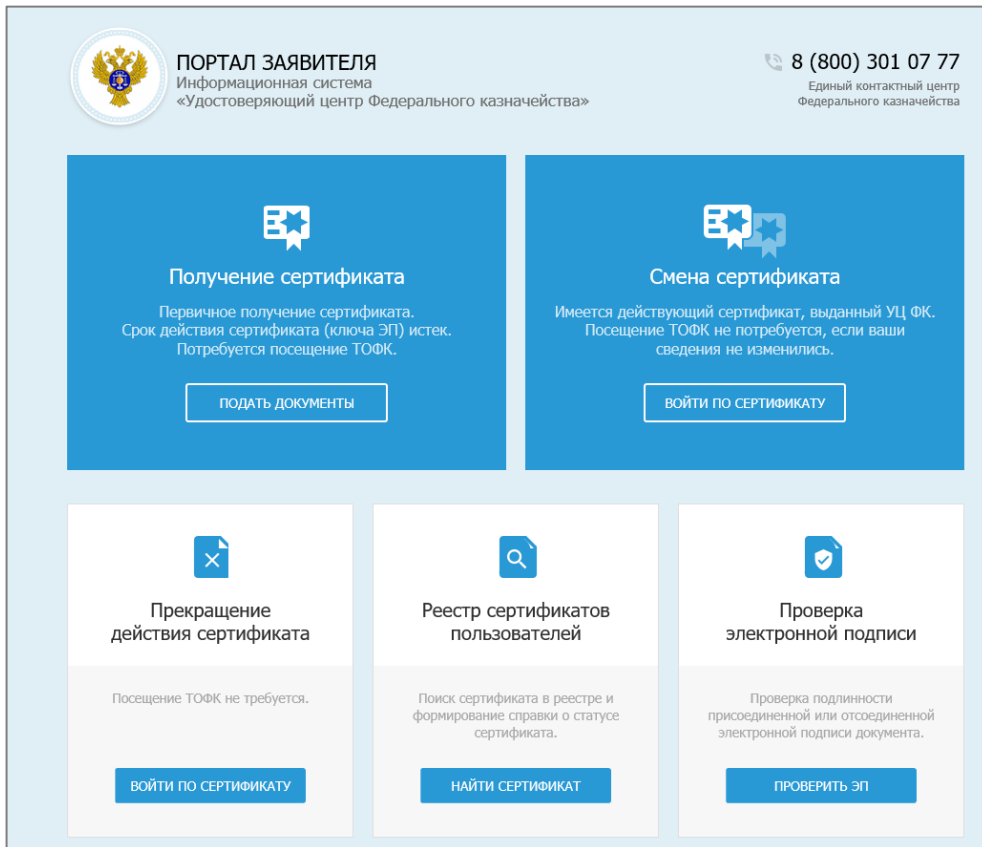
ПОРТАЛ ЗАЯВИТЕЛЯ
Информационная система
«Удостоверяющий центр Федерального казначейства»

8 (800) 301 07 77
Единый контактный центр
Федерального казначейства

Получение сертификата

Первичное получение сертификата.
Срок действия сертификата (ключа ЭП) истек.
Потребуется посещение ТОФК.

ПОДАТЬ ДОКУМЕНТЫ

Смена сертификата

Имеется действующий сертификат, выданный УЦ ФК.
Посещение ТОФК не потребуется, если ваши сведения не изменились.

ВОЙТИ ПО СЕРТИФИКАТУ

Прекращение действия сертификата

Посещение ТОФК не требуется.

ВОЙТИ ПО СЕРТИФИКАТУ

Реестр сертификатов пользователей

Поиск сертификата в реестре и формирование справки о статусе сертификата.

НАЙТИ СЕРТИФИКАТ

Проверка электронной подписи

Проверка подлинности присоединенной или отсоединенной электронной подписи документа.

ПРОВЕРИТЬ ЭП